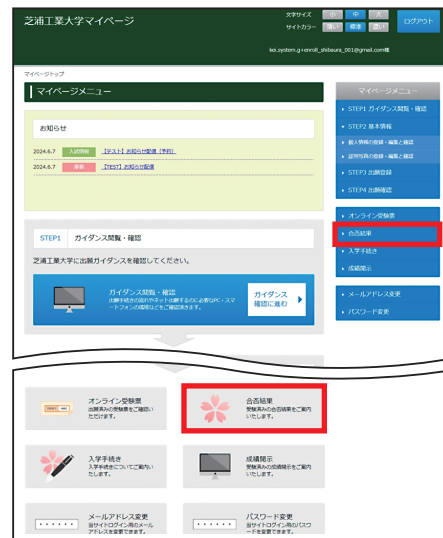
芝浦工業大学マイページ

文字サイズ 小 中 大
サイトカラー 通常 標準 黒白
ログアウト

test.system.g-i-enroll_shibaura_001@gmail.com様

マイページトップ

マイページメニュー

お知らせ

2024.6.7 入試情報 【テスト】お知らせ登録（予約）
2024.6.7 重要 【TEST】お知らせ登録

STEP1 ガイダンス閲覧・確認

芝浦工業大学に出願ガイダンスを確認してください。

ガイダンス閲覧・確認
出願手続きの流れやネット出願するのに必要なPC・スマートフォンの環境などをご確認頂きます。

ガイダンス確認に進む

マイページメニュー
STEP1 ガイダンス閲覧・確認
STEP2 基本情報
個人情報の登録・編集と確認
証明写真の登録・編集と確認
STEP3 出願登録
STEP4 出願確認
オンライン受験票
合否結果
入学手続き
成績開示
メールアドレス変更
パスワード変更

オンライン受験票
出願済みの受験票をご確認いただけます。

合否結果
受験済みの合否結果をご案内いたします。

入学手続き
入学手続きについてご案内いたします。

成績開示
受験済みの成績状況をご案内いたします。

メールアドレス変更
当サイトログイン用のメールアドレスを変更できます。

パスワード変更
当サイトログイン用のパスワードを変更できます。